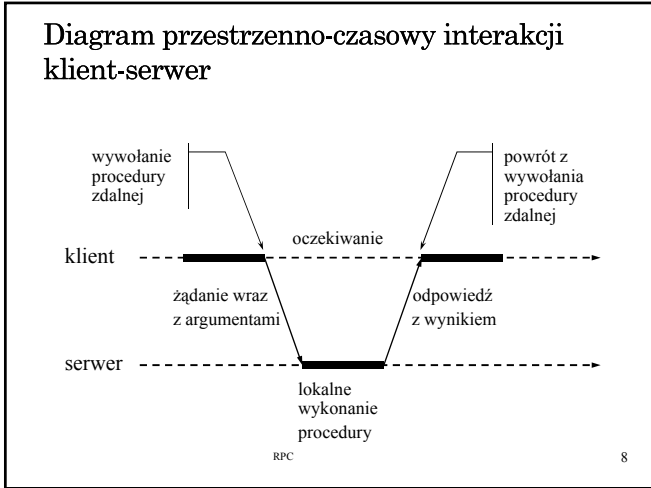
Diagram przestrzenno-czasowy interakcji klient-serwer

wywołanie procedury zdalnej

powrót z wywołania procedury zdalnej

oczekiwanie

klient

żądanie wraz z argumentami

odpowiedź z wynikiem

serwer

lokalne wykonanie procedury

RPC

8